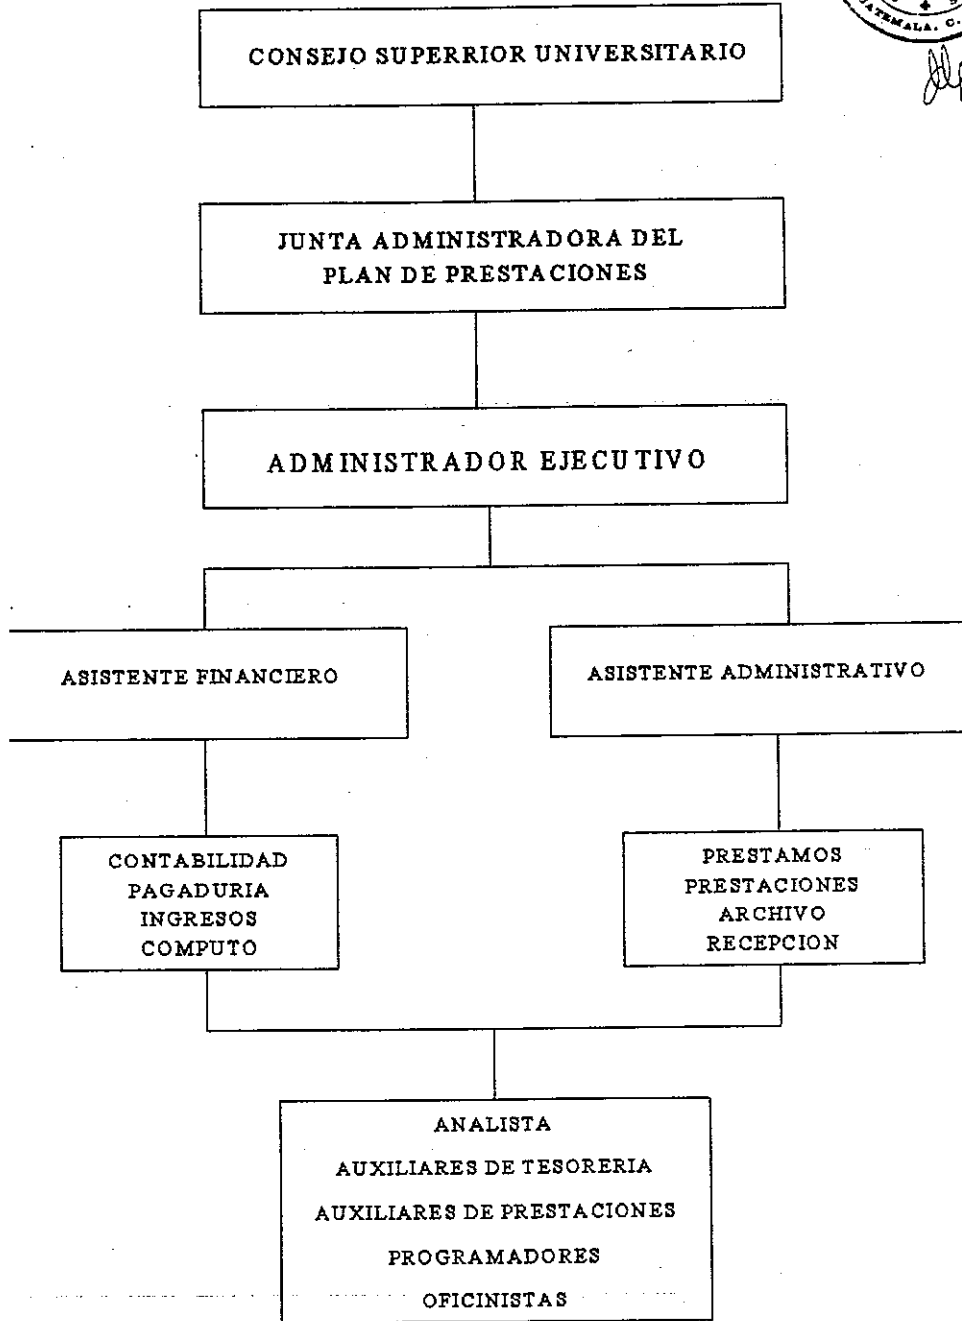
CONSEJO SUPERRIOR UNIVERSITARIO

JUNTA ADMINISTRADORA DEL PLAN DE PRESTACIONES

ADMINISTRADOR EJECUTIVO

ASISTENTE FINANCIERO

ASISTENTE ADMINISTRATIVO

CONTABILIDAD
PAGADURIA
INGRESOS
COMPUTO

PRESTAMOS
PRESTACIONES
ARCHIVO
RECEPCION

ANALISTA
AUXILIARES DE TESORERIA
AUXILIARES DE PRESTACIONES
PROGRAMADORES
OFICINISTAS

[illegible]